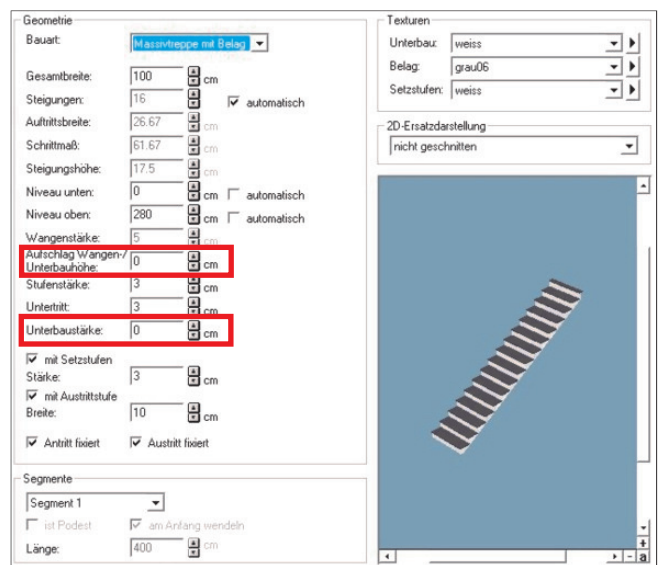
Geometrie

Bauart: Massivtreppe mit Belag

Gesamtbreite: 100 cm

Steigungen: 16 ☑ automatisch

Auftrittsbreite: 26.67 cm

Schrittmaß: 61.67 cm

Steigungshöhe: 17.5 cm

Niveau unten: 0 cm ☐ automatisch

Niveau oben: 280 cm ☐ automatisch

Wangenstärke: 5 cm

Aufschlag Wangen-/Unterbauhöhe: 0 cm

Stufenstärke: 3 cm

Untertritt: 3 cm

Unterbaustärke: 0 cm

☑ mit Setzstufen

Stärke: 3 cm

☑ mit Austrittstufe

Breite: 10 cm

☑ Antritt fixiert ☑ Austritt fixiert

Segmente

Segment 1

☐ ist Podest ☑ am Anfang wendeln

Länge: 400 cm

Texturen

Unterbau: weiss

Belag: grau06

Setzstufen: weiss

2D-Ersatzdarstellung

nicht geschnitten

+
-
a